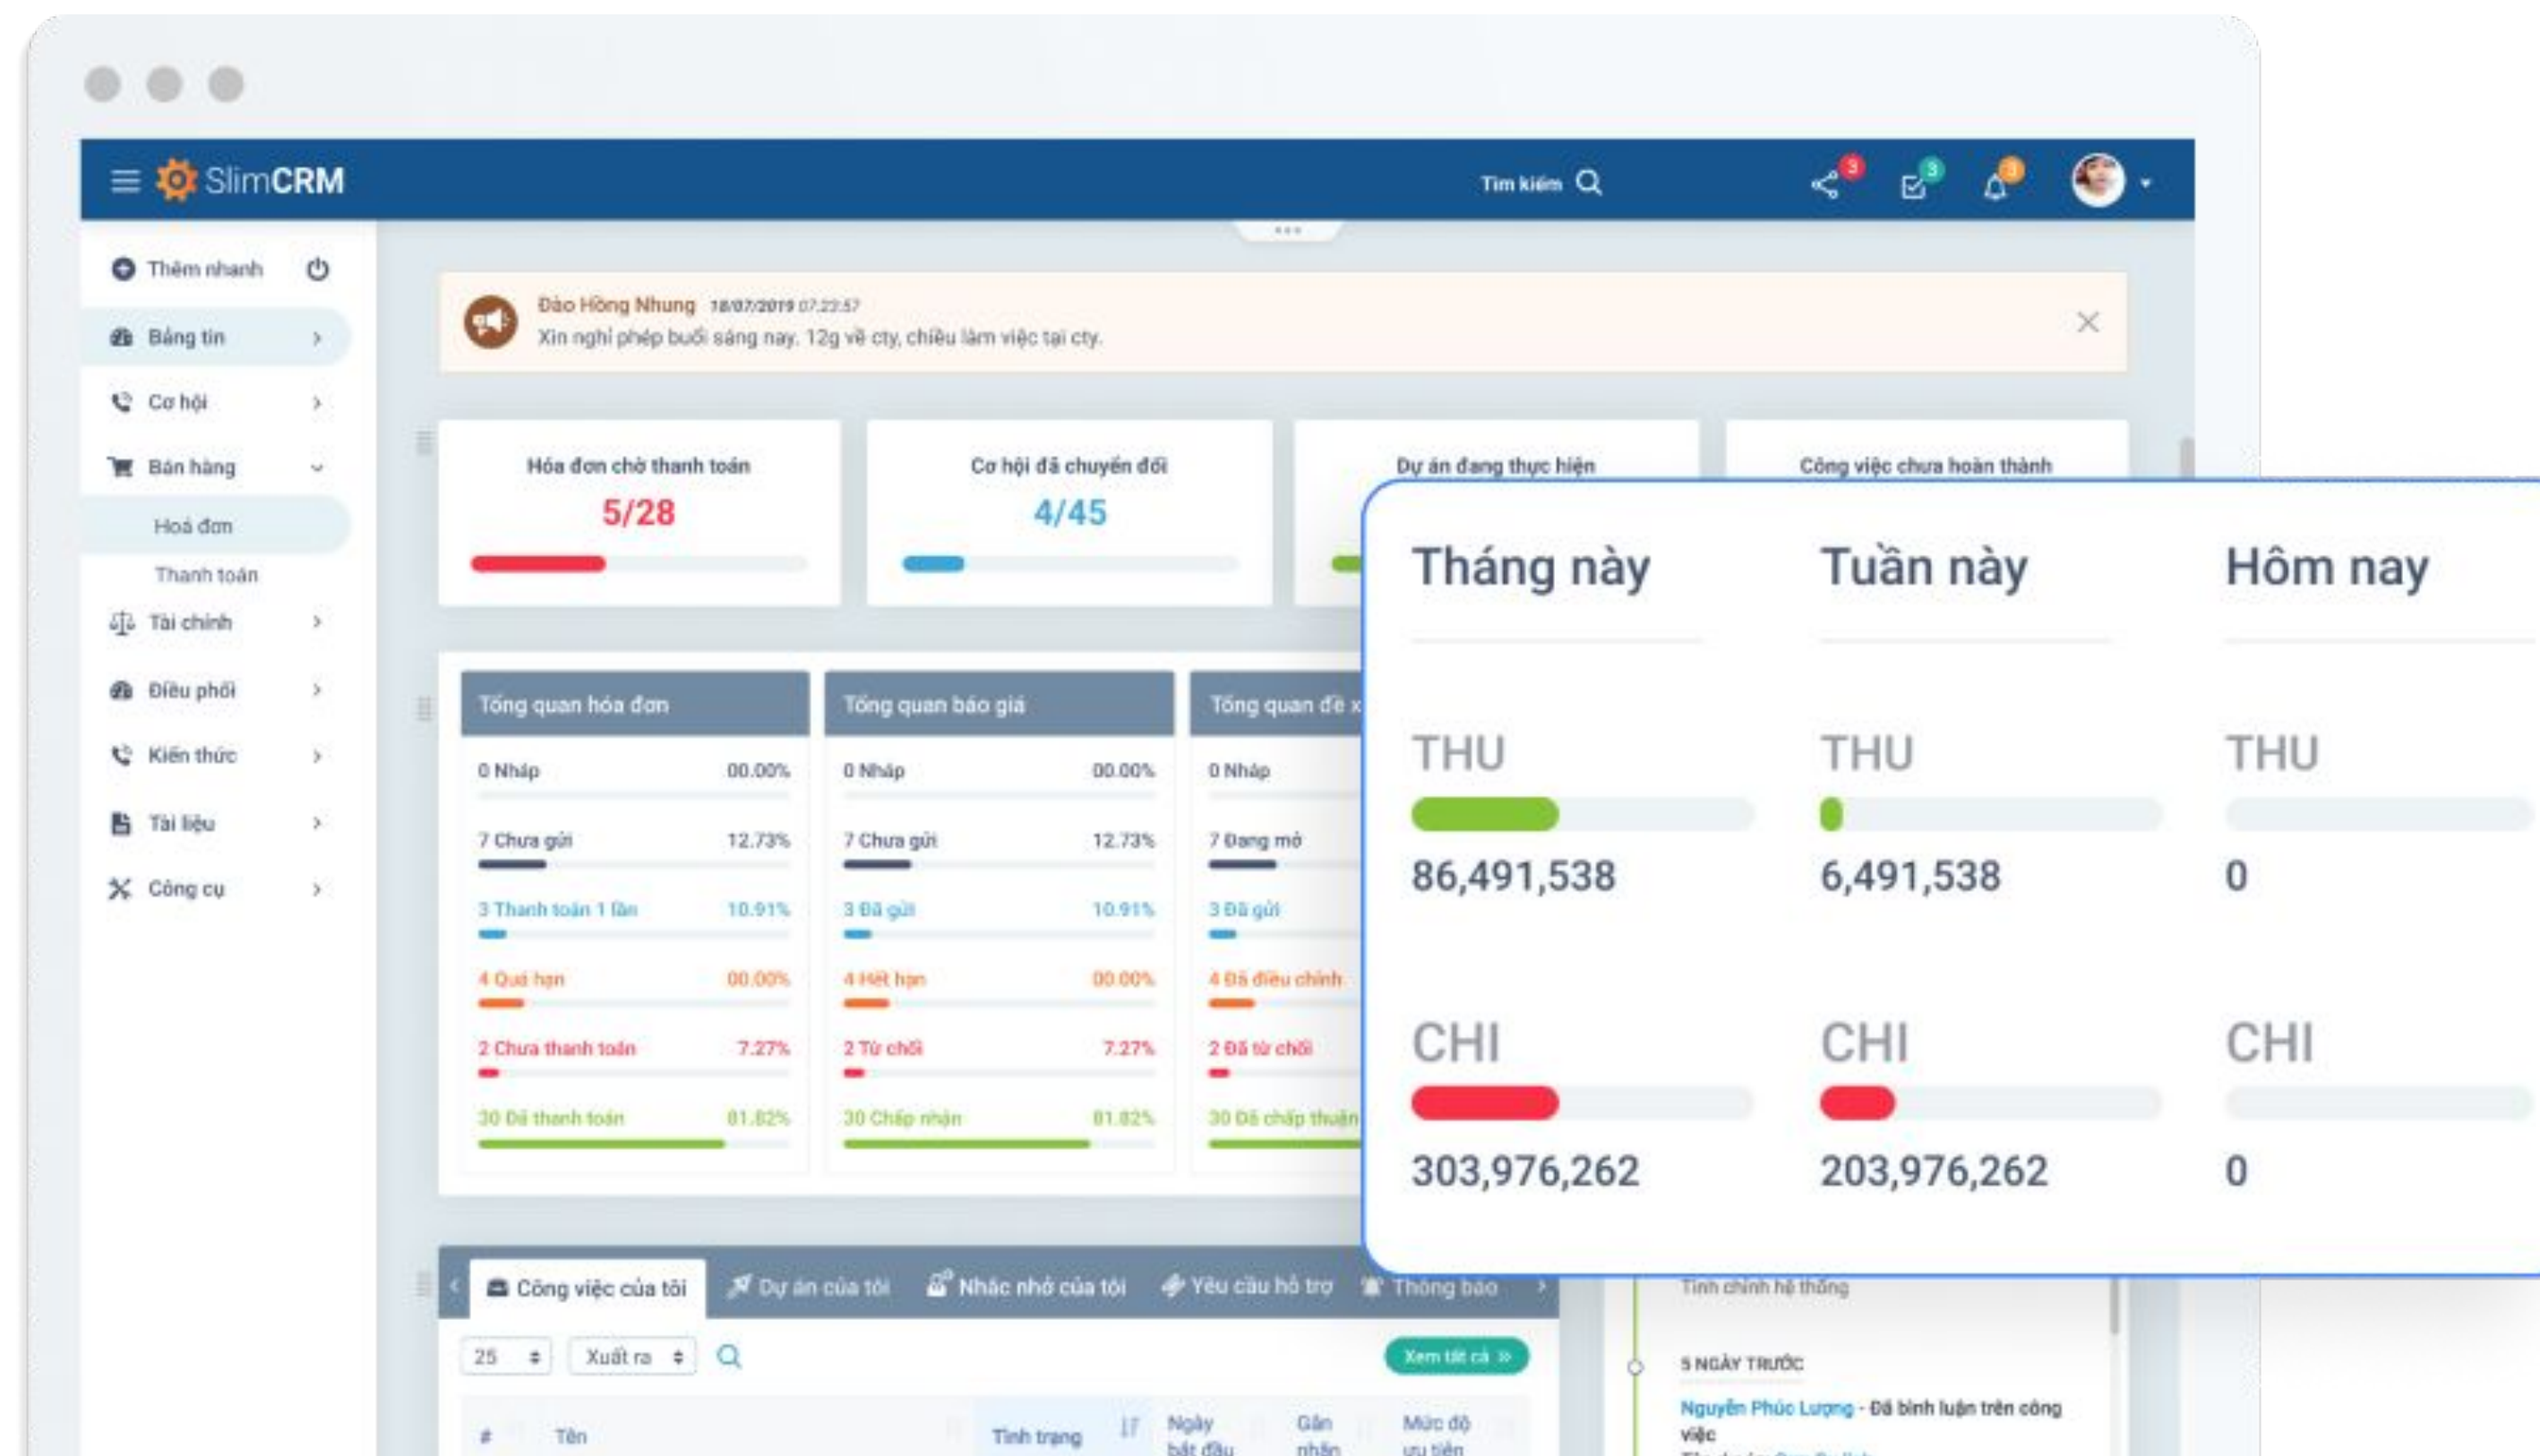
SlimCRM

Tìm kiếm

3 3 3

Thêm nhanh

Bảng tin

Cơ hội

Bán hàng

Hoá đơn

Thanh toán

Tài chính

Điều phối

Kiến thức

Tài liệu

Công cụ

Đào Hồng Nhung 18/07/2019 07:22:57
Xin nghỉ phép buổi sáng nay. 12g về cty, chiều làm việc tại cty.

Hóa đơn chờ thanh toán
5/28

Cơ hội đã chuyển đổi
4/45

Dự án đang thực hiện

Công việc chưa hoàn thành

Tổng quan hóa đơn
0 Nháp 00.00%
7 Chưa gửi 12.73%
3 Thanh toán 1 lần 10.91%
4 Quá hạn 00.00%
2 Chưa thanh toán 7.27%
30 Đã thanh toán 81.82%

Tổng quan báo giá
0 Nháp 00.00%
7 Chưa gửi 12.73%
3 Đã gửi 10.91%
4 Hết hạn 00.00%
2 Từ chối 7.27%
30 Chấp nhận 81.82%

Tổng quan đề x
0 Nháp
7 Đang mở
3 Đã gửi
4 Đã điều chỉnh
2 Đã từ chối
30 Đã chấp thuận

Tháng này
THU
86,491,538
CHI
303,976,262

Tuần này
THU
6,491,538
CHI
203,976,262

Hôm nay
THU
0
CHI
0

Công việc của tôi | Dự án của tôi | Nhắc nhở của tôi | Yêu cầu hỗ trợ | Thông báo

25 | Xuất ra | Xem tất cả »

# | Tên | Tình trạng | Ngày bắt đầu | Gán nhãn | Mức độ ưu tiên

Tinh chỉnh hệ thống

5 NGÀY TRƯỚC
Nguyễn Phúc Lượng - Đã bình luận trên công việc